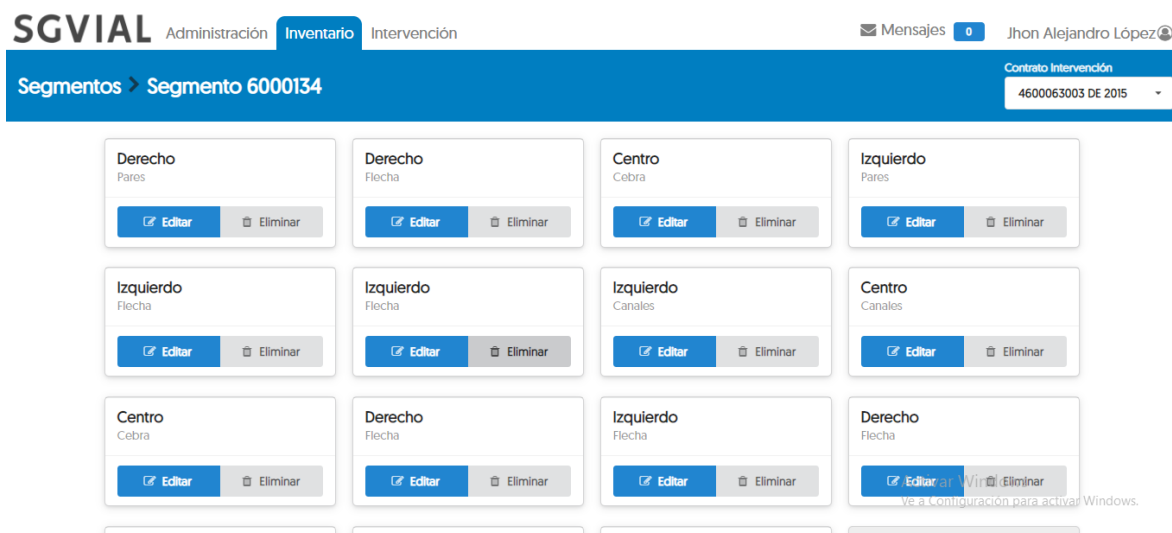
SGVIAL Administración Inventario Intervención

Mensajes 0 Jhon Alejandro López

Segmentos > Segmento 6000134

Contrato Intervención
4600063003 DE 2015

Derecho
Pares
Editar Eliminar

Derecho
Flecha
Editar Eliminar

Centro
Cebra
Editar Eliminar

Izquierdo
Pares
Editar Eliminar

Izquierdo
Flecha
Editar Eliminar

Izquierdo
Flecha
Editar Eliminar

Izquierdo
Canales
Editar Eliminar

Centro
Canales
Editar Eliminar

Centro
Cebra
Editar Eliminar

Derecho
Flecha
Editar Eliminar

Izquierdo
Flecha
Editar Eliminar

Derecho
Flecha
Editar Eliminar

Activar Windows
Ve a Configuración para activar Windows.